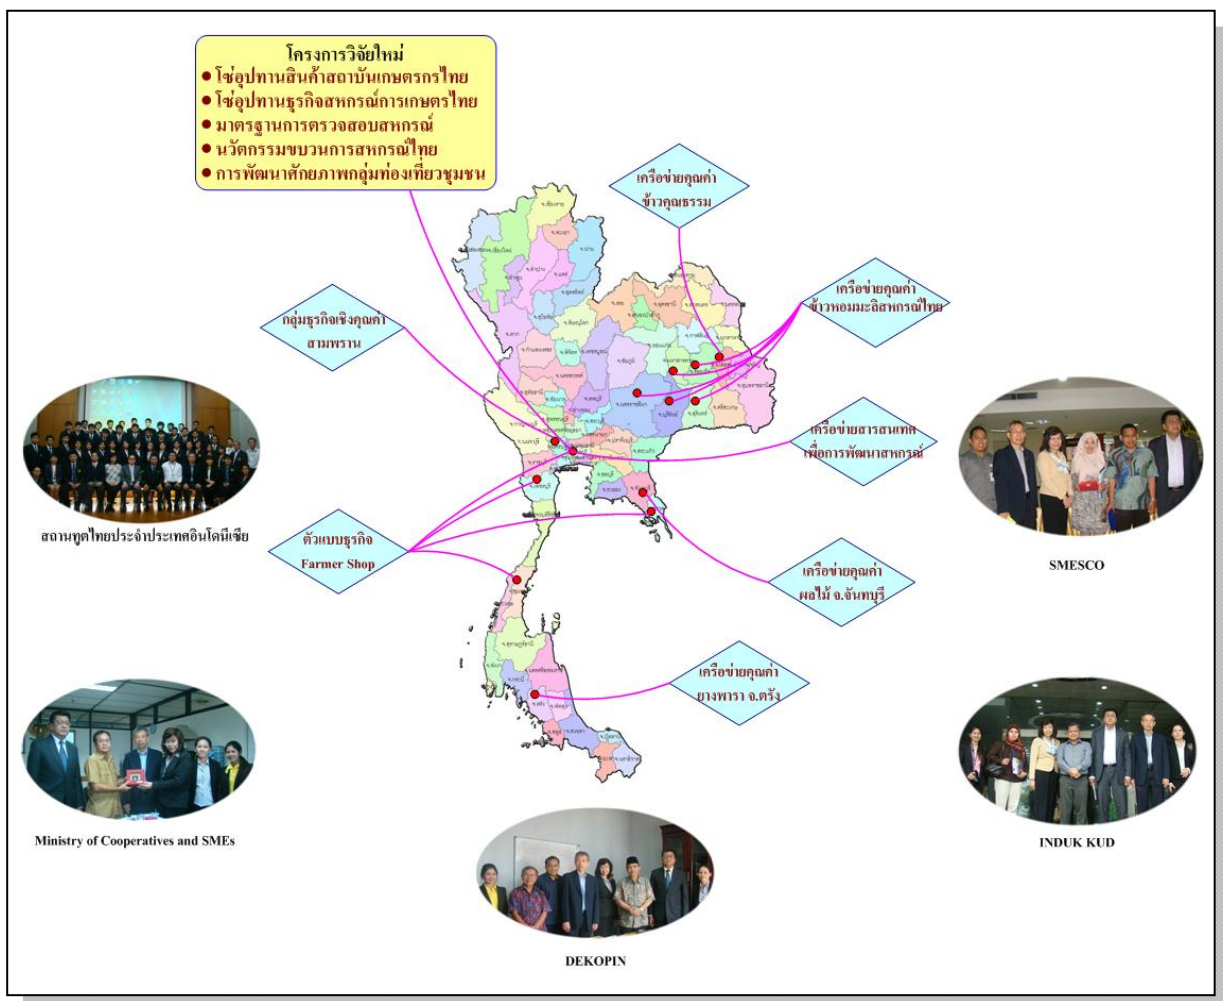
โครงการวิจัยใหม่
● โซ่อุปทานสินค้าสถาบันเกษตรกรไทย
● โซ่อุปทานธุรกิจสหกรณ์การเกษตรไทย
● มาตรฐานการตรวจสอบสหกรณ์
● นวัตกรรมขบวนการสหกรณ์ไทย
● การพัฒนาศักยภาพกลุ่มท่องเที่ยวชุมชน

เครือข่ายคุณค่า ข้าวคุณธรรม

เครือข่ายคุณค่า ข้าวหอมมะลิสหกรณ์ไทย

กลุ่มธุรกิจเชิงคุณค่า สามพราน

เครือข่ายสารสนเทศ เพื่อการพัฒนาสหกรณ์

ตัวแบบธุรกิจ Farmer Shop

เครือข่ายคุณค่า ผลไม้ จ.จันทบุรี

เครือข่ายคุณค่า ยางพารา จ.ตรัง

สถานทูตไทยประจำประเทศอินโดนีเซีย

SMESCO

Ministry of Cooperatives and SMEs

INDUK KUD

DEKOPIN